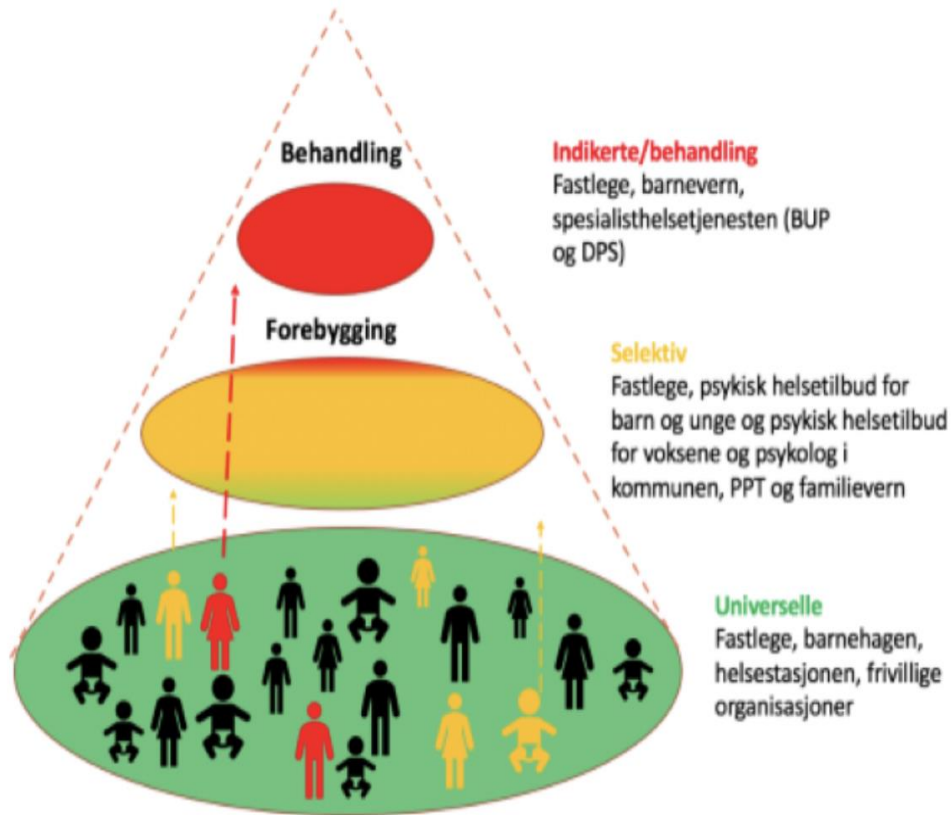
Behandling

Forebygging

Indikerte/behandling
Fastlege, barnevern, spesialisthelsetjenesten (BUP og DPS)

Selektiv
Fastlege, psykisk helsetilbud for barn og unge og psykisk helsetilbud for voksene og psykolog i kommunen, PPT og familievern

Universelle
Fastlege, barnehagen, helsestasjonen, frivillige organisasjoner